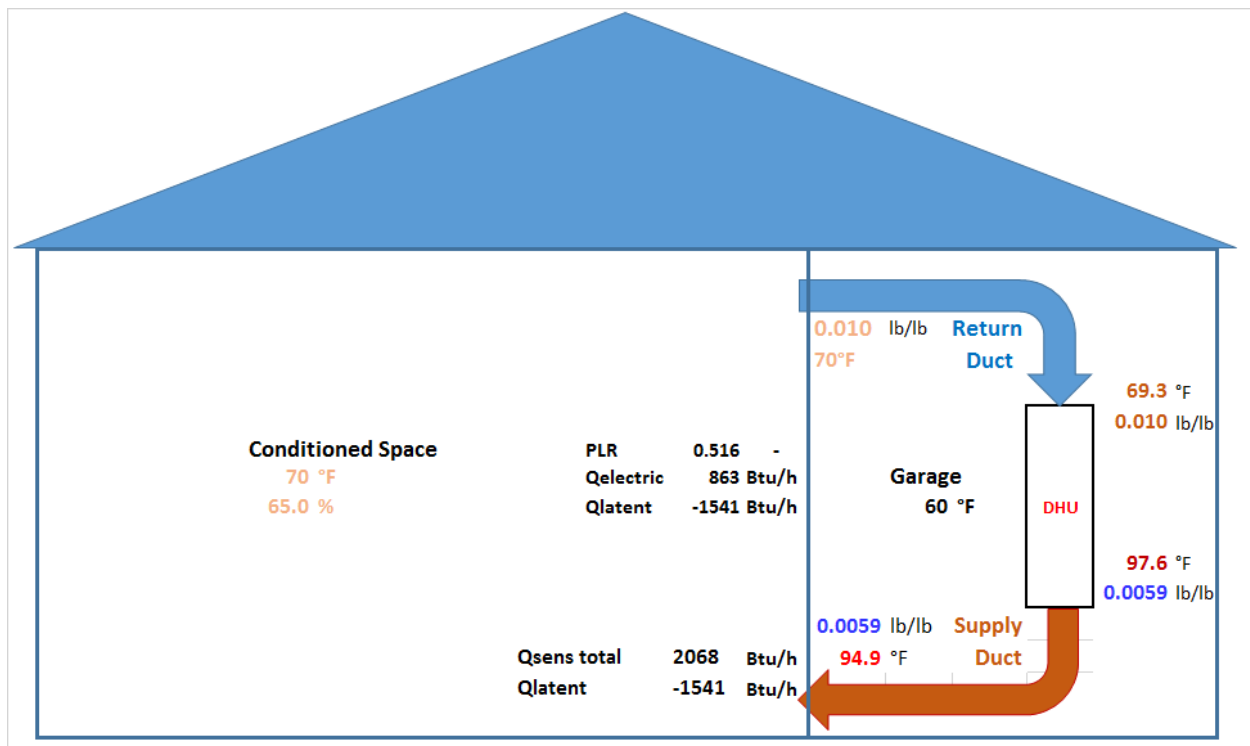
0.010 lb/lb
70°F

Return Duct

69.3 °F
0.010 lb/lb

Conditioned Space
70 °F
65.0 %

| PLR | 0.516 | - |
|---|---|---|
| Qelectric | 863 | Btu/h |
| Qlatent | -1541 | Btu/h |

Garage
60 °F

DHU

97.6 °F
0.0059 lb/lb

0.0059 lb/lb
94.9 °F

Supply Duct

| Qsens total | 2068 | Btu/h |
|---|---|---|
| Qlatent | -1541 | Btu/h |